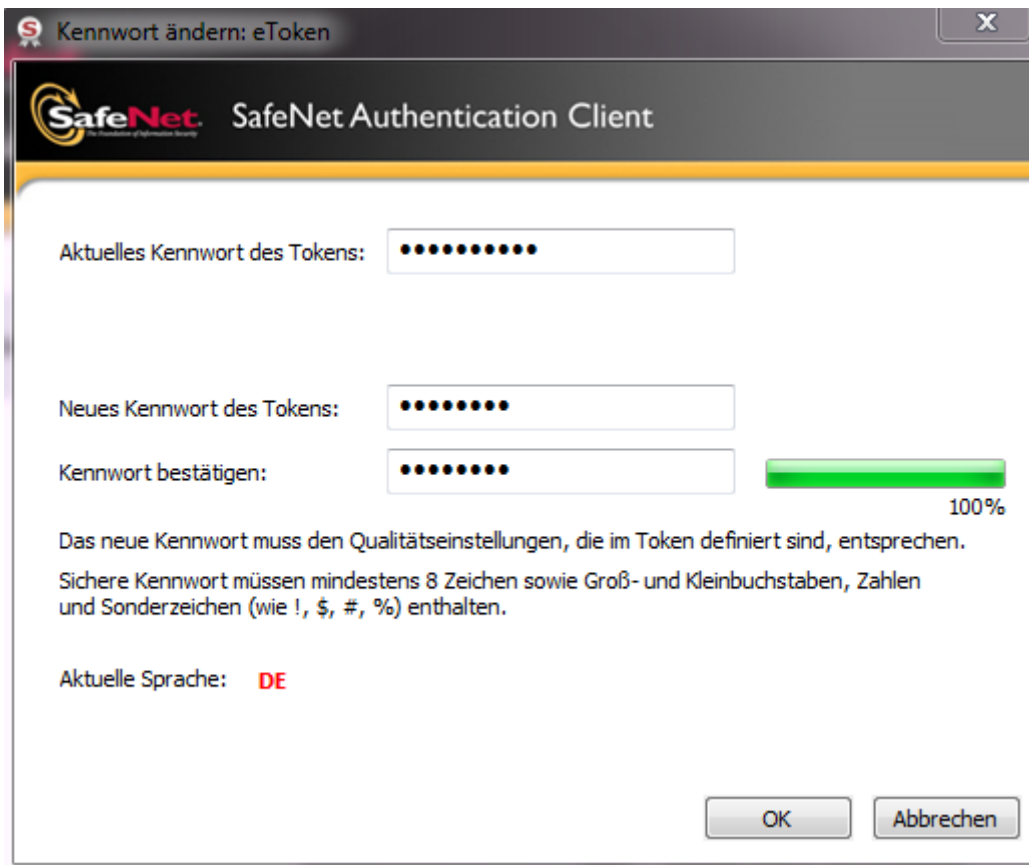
Kennwort ändern: eToken

SafeNet The Foundation of Information Security

SafeNet Authentication Client

Aktuelles Kennwort des Tokens: ••••••••••

Neues Kennwort des Tokens: ••••••••

Kennwort bestätigen: ••••••••

100%

Das neue Kennwort muss den Qualitätseinstellungen, die im Token definiert sind, entsprechen.

Sichere Kennwort müssen mindestens 8 Zeichen sowie Groß- und Kleinbuchstaben, Zahlen und Sonderzeichen (wie !, $, #, %) enthalten.

Aktuelle Sprache: DE

OK

Abbrechen